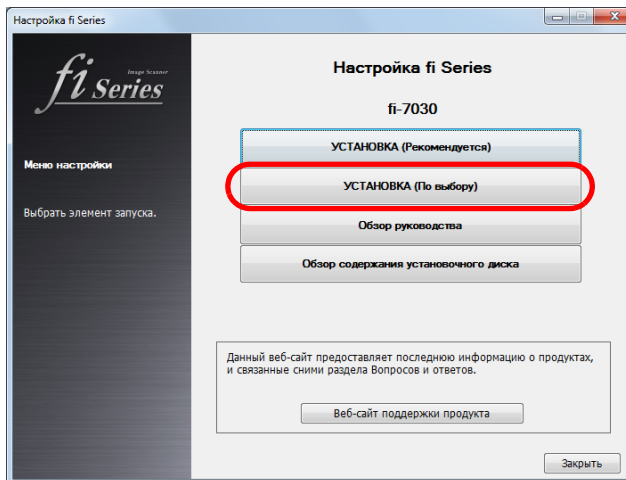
Настройка fi Series

fi Series
Image Scanner

Меню настройки

Выбрать элемент запуска.

Настройка fi Series

fi-7030

УСТАНОВКА (Рекомендуется)

УСТАНОВКА (По выбору)

Обзор руководства

Обзор содержания установочного диска

Данный веб-сайт предоставляет последнюю информацию о продуктах, и связанные сними раздела Вопросов и ответов.

Веб-сайт поддержки продукта

Закрыть